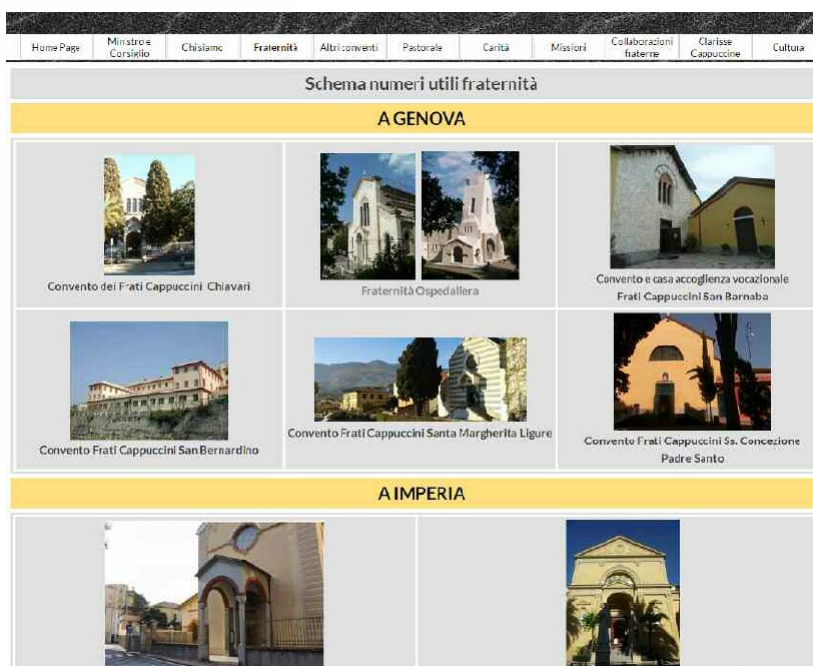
Home Page | Ministro e Consiglio | Chi siamo | Fraternità | Altri conventi | Pastorale | Carità | Missioni | Collaborazioni fraterne | Clarisse Cappuccine | Cultura

Schema numeri utili fraternità

A GENOVA

Convento dei Frati Cappuccini Chiavari

Fraternità Ospedaliera

Convento e casa accoglienza vocazionale Frati Cappuccini San Barnaba

Convento Frati Cappuccini San Bernardino

Convento Frati Cappuccini Santa Margherita Ligure

Convento Frati Cappuccini Ss. Concezione Padre Santo

A IMPERIA